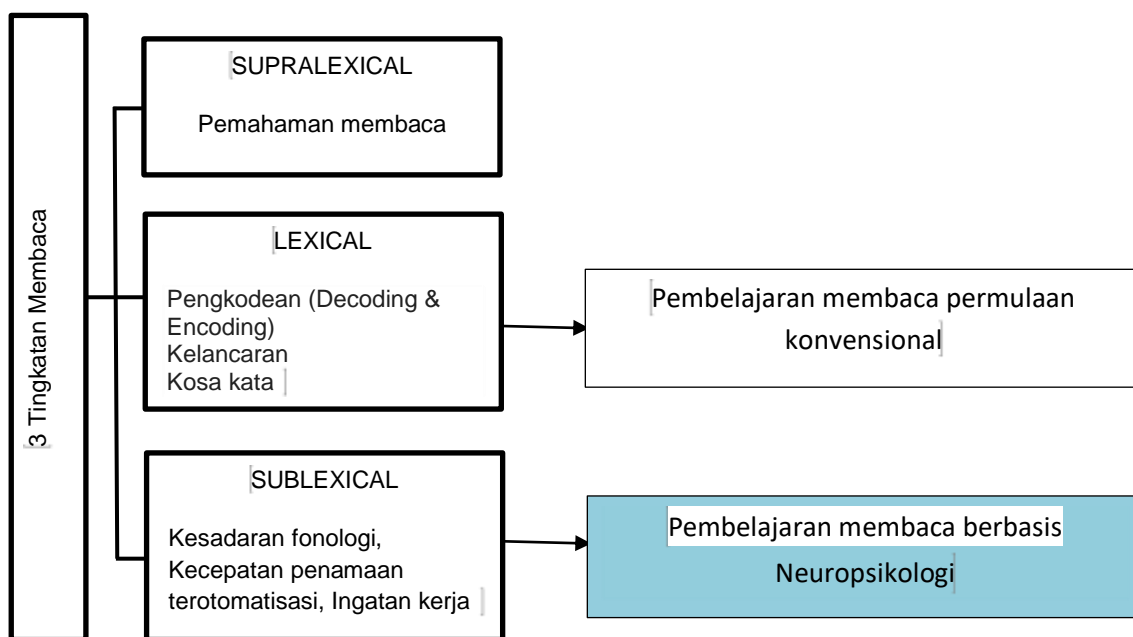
3 Tingkatan Membaca

SUPRALEXICAL

Pemahaman membaca

LEXICAL

Pengkodean (Decoding & Encoding)
Kelancaran
Kosa kata

Pembelajaran membaca permulaan konvensional

SUBLEXICAL

Kesadaran fonologi, Kecepatan penamaan terotomatisasi, Ingatan kerja

Pembelajaran membaca berbasis Neuropsikologi